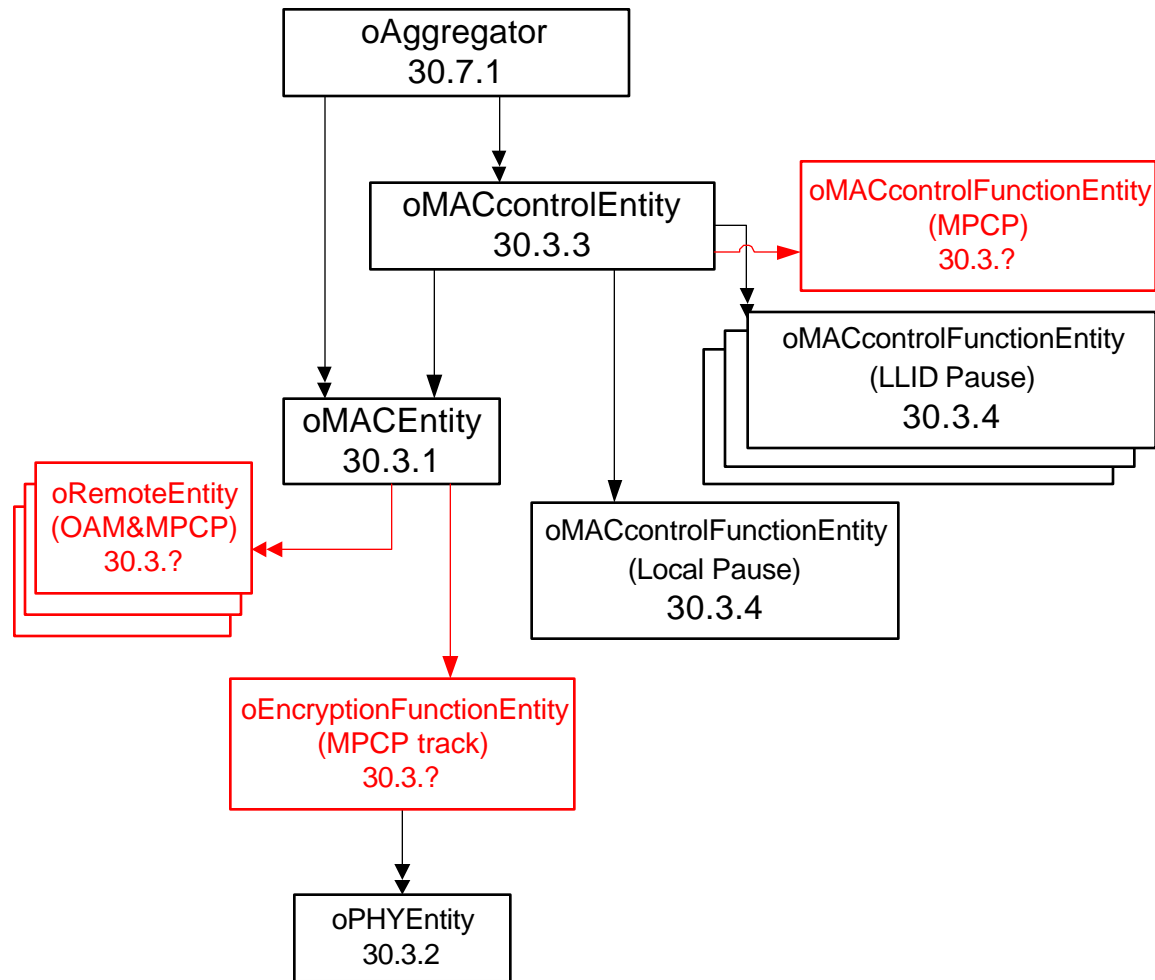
oAggregator
30.7.1

oMACcontrolEntity
30.3.3

oMACcontrolFunctionEntity
(MPCP)
30.3.?

oMACcontrolFunctionEntity
(LLID Pause)
30.3.4

oMACEntity
30.3.1

oRemoteEntity
(OAM&MPCP)
30.3.?

oMACcontrolFunctionEntity
(Local Pause)
30.3.4

oEncryptionFunctionEntity
(MPCP track)
30.3.?

oPHYEntity
30.3.2